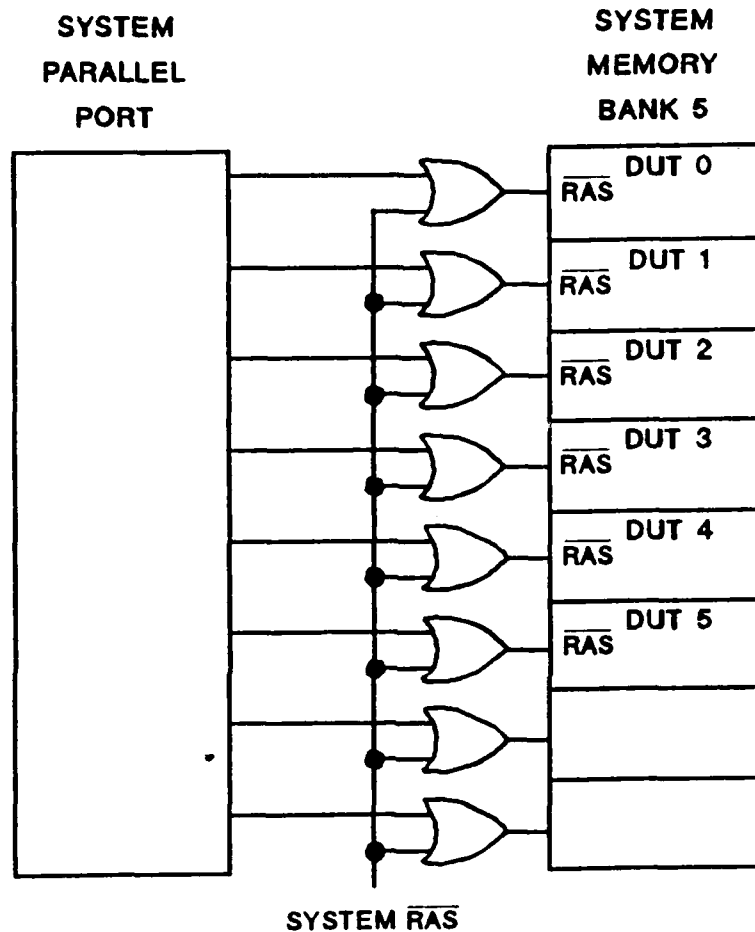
SYSTEM PARALLEL PORT

SYSTEM MEMORY BANK 5

$\overline{RAS}$ DUT 0

$\overline{RAS}$ DUT 1

$\overline{RAS}$ DUT 2

$\overline{RAS}$ DUT 3

$\overline{RAS}$ DUT 4

$\overline{RAS}$ DUT 5

SYSTEM $\overline{RAS}$